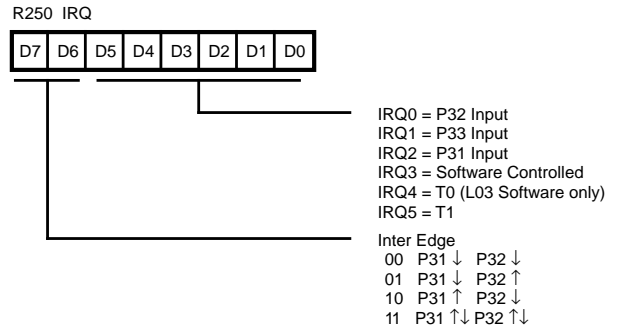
R250 IRQ

| D7 | D6 | D5 | D4 | D3 | D2 | D1 | D0 |
|---|---|---|---|---|---|---|---|

IRQ0 = P32 Input
IRQ1 = P33 Input
IRQ2 = P31 Input
IRQ3 = Software Controlled
IRQ4 = T0 (L03 Software only)
IRQ5 = T1

Inter Edge
00 P31 $\downarrow$ P32 $\downarrow$
01 P31 $\downarrow$ P32 $\uparrow$
10 P31 $\uparrow$ P32 $\downarrow$
11 P31 $\uparrow\downarrow$ P32 $\uparrow\downarrow$